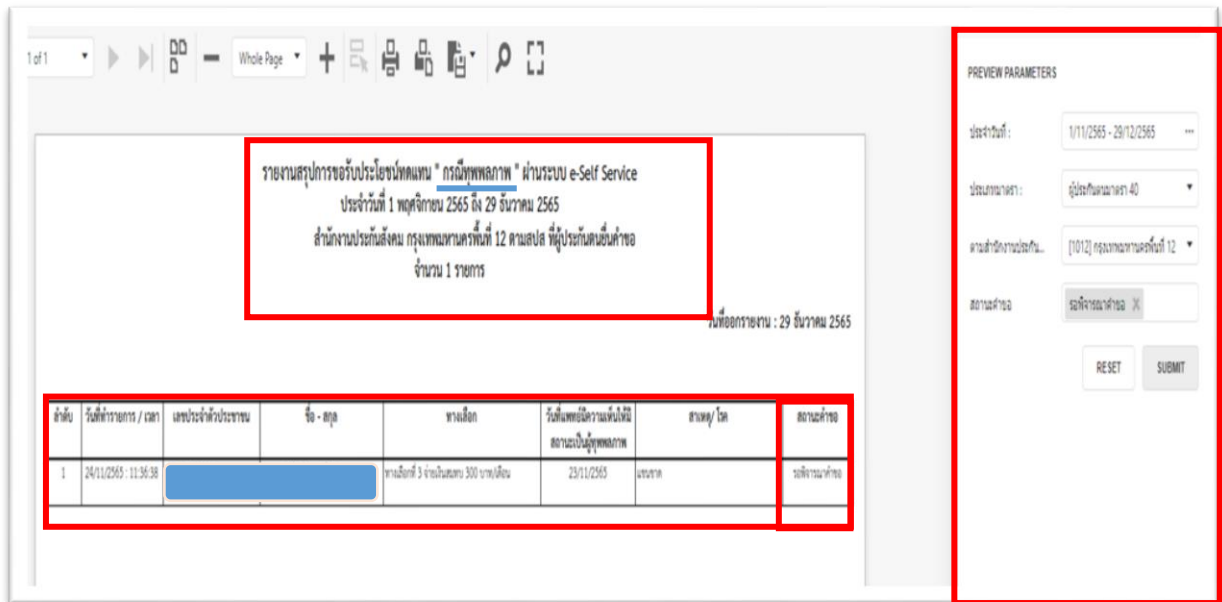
1 of 1

Whole Page

รายงานสรุปการขอรับประโยชน์ทดแทน " กรณีทุพพลภาพ " ผ่านระบบ e-Self Service
ประจำวันที่ 1 พฤศจิกายน 2565 ถึง 29 ธันวาคม 2565
สำนักงานประกันสังคม กรุงเทพมหานครพื้นที่ 12 ตามสปส ที่ผู้ประกันตนยื่นคำขอ
จำนวน 1 รายการ

วันที่ออกรายงาน : 29 ธันวาคม 2565

| ลำดับ | วันที่ทำรายการ / เวลา | เลขประจำตัวประชาชน | ชื่อ - สกุล | ทางเลือก | วันที่แพทย์มีความเห็นให้มีสถานะเป็นผู้ทุพพลภาพ | สาเหตุ/ โรค | สถานะคำขอ |
|---|---|---|---|---|---|---|---|
| 1 | 24/11/2565 : 11:36:38 | | | ทางเลือกที่ 3 จ่ายเงินสมทบ 300 บาท/เดือน | 23/11/2565 | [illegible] | รอพิจารณาคำขอ |

PREVIEW PARAMETERS

ประจำวันที่ : 1/11/2565 - 29/12/2565

ประเภทมาตรา : ผู้ประกันตนมาตรา 40

ตามสำนักงานประกัน... [1012] กรุงเทพมหานครพื้นที่ 12

สถานะคำขอ รอพิจารณาคำขอ

RESET SUBMIT